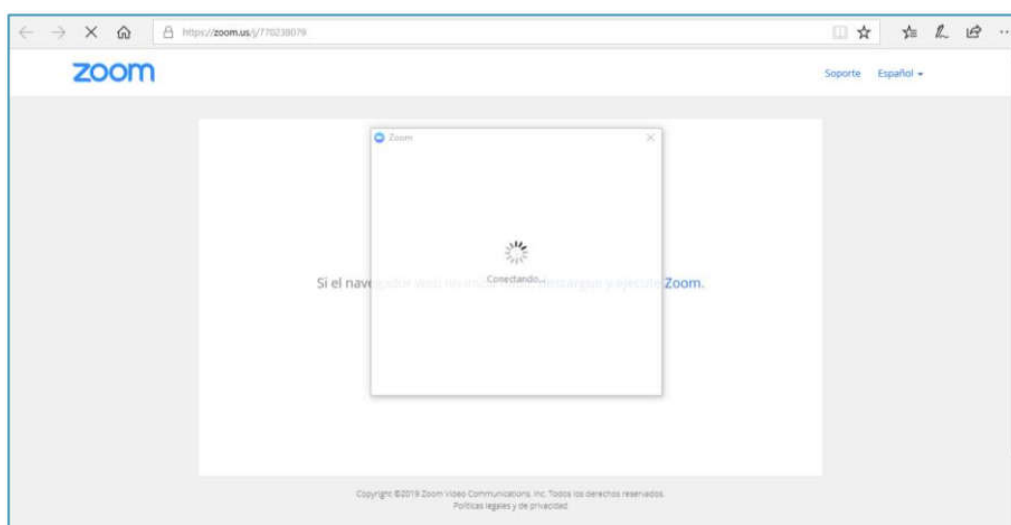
https://zoom.us/j/770238079

zoom

Soporte Español

Zoom

Conectando...

Si el nave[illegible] Zoom.

Copyright ©2019 Zoom Video Communications, Inc. Todos los derechos reservados.
Políticas legales y de privacidad